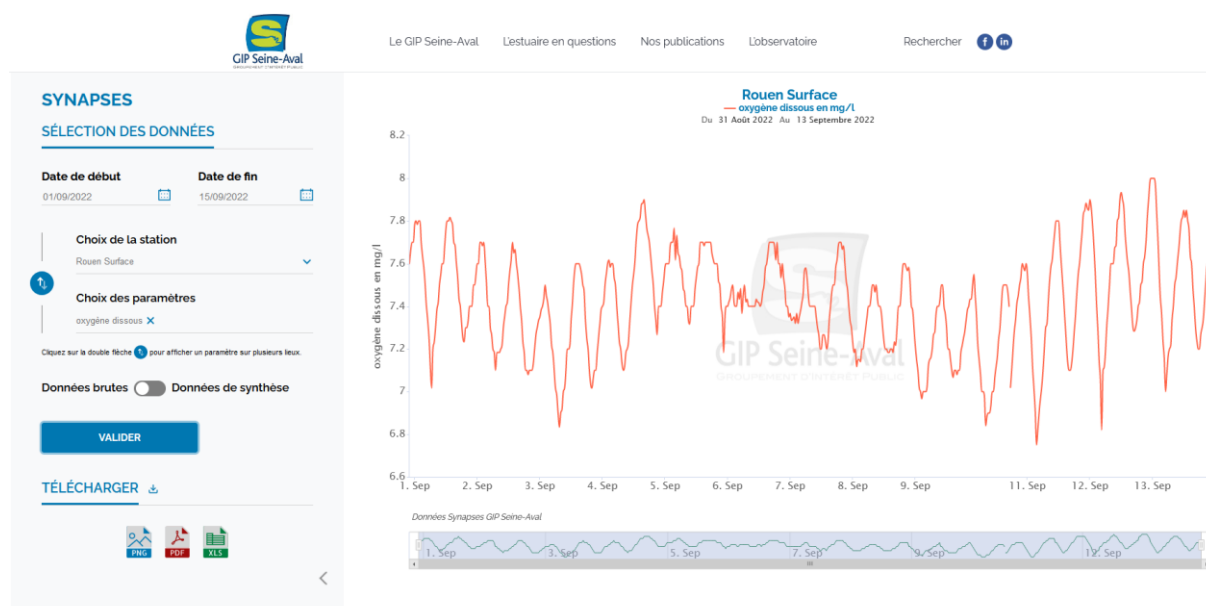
GIP Seine-Aval
GROUPEMENT D'INTÉRÊT PUBLIC

Le GIP Seine-Aval L'estuaire en questions Nos publications L'observatoire Rechercher

SYNAPSES
SÉLECTION DES DONNÉES

Date de début
01/09/2022

Date de fin
15/09/2022

Choix de la station
Rouen Surface

Choix des paramètres
oxygène dissous ×

Cliquez sur la double flèche pour afficher un paramètre sur plusieurs lieux.

Données brutes Données de synthèse

VALIDER

TÉLÉCHARGER

PNG PDF XLS

Rouen Surface
oxygène dissous en mg/l
Du 31 Août 2022 Au 13 Septembre 2022

oxygène dissous en mg/l

8.2
8
7.8
7.6
7.4
7.2
7
6.8
6.6

1. Sep 2. Sep 3. Sep 4. Sep 5. Sep 6. Sep 7. Sep 8. Sep 9. Sep 11. Sep 12. Sep 13. Sep

GIP Seine-Aval
GROUPEMENT D'INTÉRÊT PUBLIC

Données Synapses GIP Seine-Aval

1. Sep 3. Sep 5. Sep 7. Sep 9. Sep 11. Sep